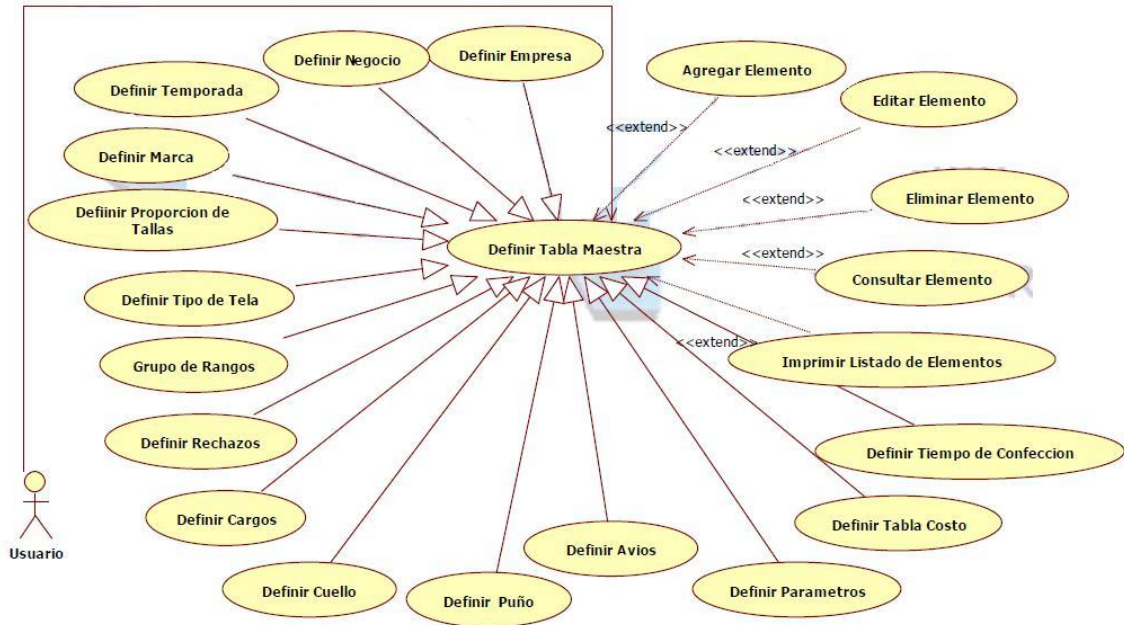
Definir Negocio
Definir Empresa
Definir Temporada
Agregar Elemento
Editar Elemento
<<extend>>
<<extend>>
Definir Marca
<<extend>>
Eliminar Elemento
Defiinir Proporcion de Tallas
Definir Tabla Maestra
<<extend>>
Consultar Elemento
Definir Tipo de Tela
<<extend>>
Imprimir Listado de Elementos
Grupo de Rangos
Definir Rechazos
Definir Tiempo de Confeccion
Definir Cargos
Definir Tabla Costo
Usuario
Definir Avios
Definir Cuello
Definir Puño
Definir Parametros